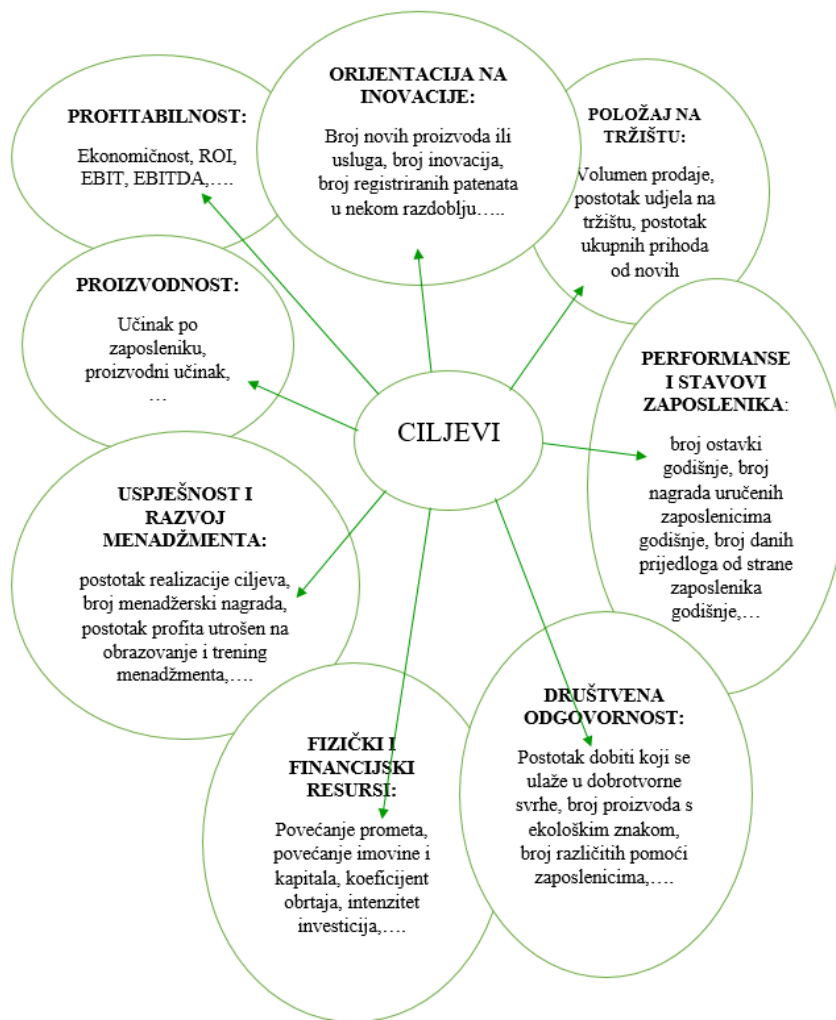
PROFITABILNOST:

Ekonomičnost, ROI, EBIT, EBITDA,….

ORIJENTACIJA NA INOVACIJE:

Broj novih proizvoda ili usluga, broj inovacija, broj registriranih patenata u nekom razdoblju…..

POLOŽAJ NA TRŽIŠTU:

Volumen prodaje, postotak udjela na tržištu, postotak ukupnih prihoda od novih

PROIZVODNOST:

Učinak po zaposleniku, proizvodni učinak, …

CILJEVI

PERFORMANSE I STAVOVI ZAPOSLENIKA:

broj ostavki godišnje, broj nagrada uručenih zaposlenicima godišnje, broj danih prijedloga od strane zaposlenika godišnje,…

USPJEŠNOST I RAZVOJ MENADŽMENTA:

postotak realizacije ciljeva, broj menadžerski nagrada, postotak profita utrošen na obrazovanje i trening menadžmenta,….

DRUŠTVENA ODGOVORNOST:

Postotak dobiti koji se ulaže u dobrotvorne svrhe, broj proizvoda s ekološkim znakom, broj različitih pomoći zaposlenicima,….

FIZIČKI I FINANCIJSKI RESURSI:

Povećanje prometa, povećanje imovine i kapitala, koeficijent obrtaja, intenzitet investicija,….